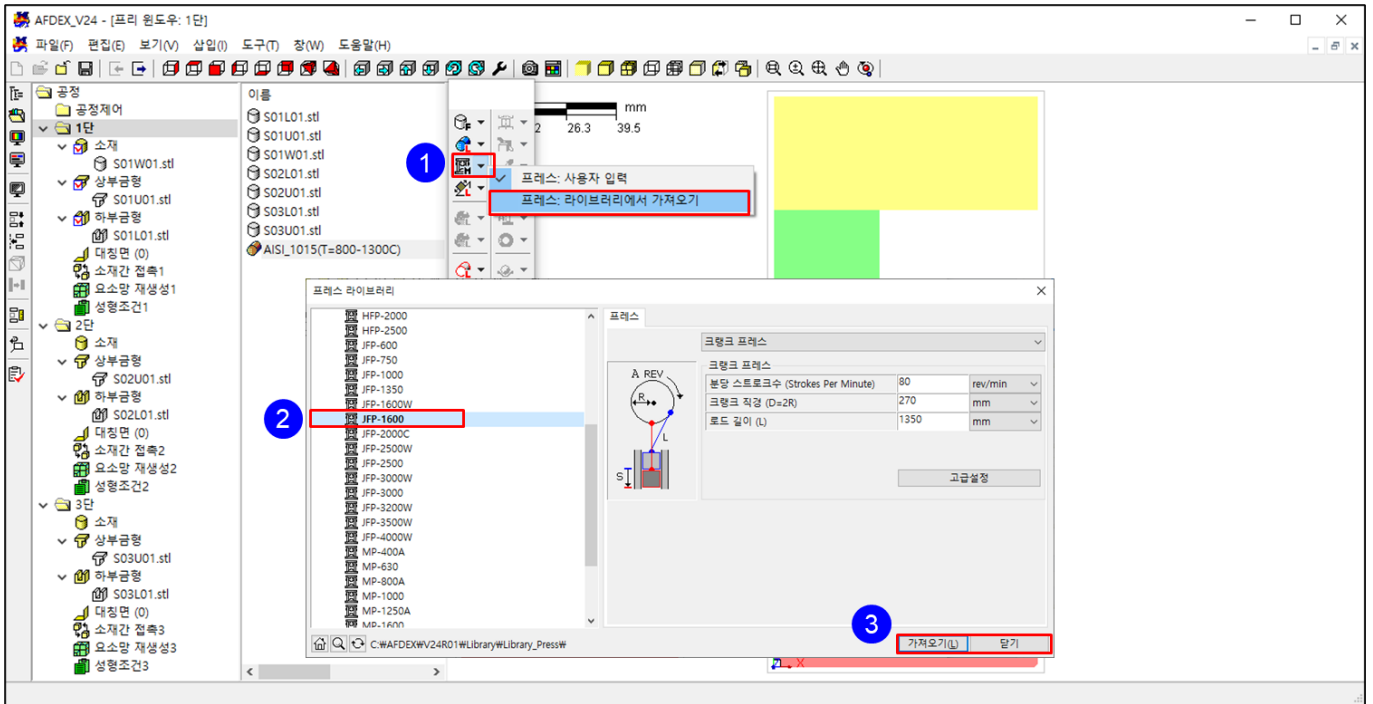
AFDEX_V24 - [프리 윈도우: 1단]

파일(F) 편집(E) 보기(V) 삽입(I) 도구(T) 창(W) 도움말(H)

공정
공정제어
1단
소재
S01W01.stl
상부금형
S01U01.stl
하부금형
S01L01.stl
대칭면 (0)
소재간 접촉1
요소망 재생성1
성형조건1
2단
소재
상부금형
S02U01.stl
하부금형
S02L01.stl
대칭면 (0)
소재간 접촉2
요소망 재생성2
성형조건2
3단
소재
상부금형
S03U01.stl
하부금형
S03L01.stl
대칭면 (0)
소재간 접촉3
요소망 재생성3
성형조건3

이름
S01L01.stl
S01U01.stl
S01W01.stl
S02L01.stl
S02U01.stl
S03L01.stl
S03U01.stl
AISI_1015(T=800-1300C)

mm
2 26.3 39.5

1
프레스: 사용자 입력
프레스: 라이브러리에서 가져오기

프레스 라이브러리

HFP-2000
HFP-2500
JFP-600
JFP-750
JFP-1000
JFP-1350
JFP-1600W
2
JFP-1600
JFP-2000C
JFP-2500W
JFP-2500
JFP-3000W
JFP-3000
JFP-3200W
JFP-3500W
JFP-4000W
MP-400A
MP-630
MP-800A
MP-1000
MP-1250A
MP-1600

C:₩AFDEX₩V24R01₩Library₩Library_Press₩

프레스
크랭크 프레스
A REV
R
L
S
크랭크 프레스
| 분당 스트로크수 (Strokes Per Minute) | 80 | rev/min |
|---|---|---|
| 크랭크 직경 (D=2R) | 270 | mm |
| 로드 길이 (L) | 1350 | mm |

고급설정

3
가져오기(L) 닫기

X